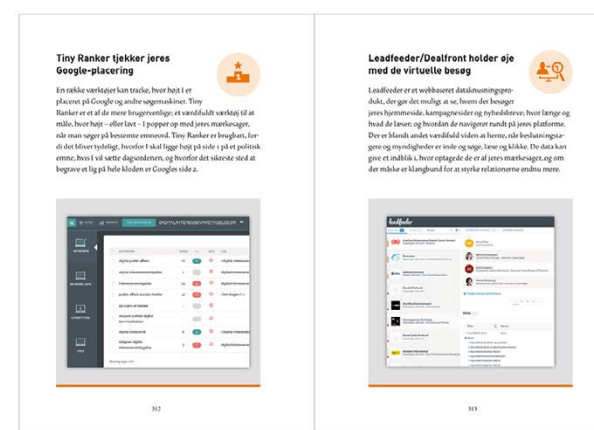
Tiny Ranker tjekker jeres Google-placering

En række værktøjer kan tracke, hvor højt I er placeret på Google og andre søgemaskiner. Tiny Ranker er et af de mere brugervenlige; et værdifuldt værktøj til at måle, hvor højt – eller lavt – I popper op med jeres mærkesager, når man søger på bestemte emneord. Tiny Ranker er brugbart, fordi det bliver tydeligt, hvorfor I skal ligge højt på side 1 på et politisk emne, hvis I vil sætte dagsordenen, og hvorfor det sikreste sted at begrave et lig på hele kloden er Googles side 2.

312

Leadfeeder/Dealfront holder øje med de virtuelle besøg

Leadfeeder er et webbaseret dataknusningsprodukt, der gør det muligt at se, hvem der besøger jeres hjemmeside, kampagnesider og nyhedsbreve; hvor længe og hvad de læser; og hvordan de navigerer rundt på jeres platforme. Der er blandt andet værdifuld viden at hente, når beslutningstagere og myndigheder er inde og søge, læse og klikke. De data kan give et indblik i, hvor optagede de er af jeres mærkesager, og om der måske er klangbund for at styrke relationerne endnu mere.

leadfeeder

313